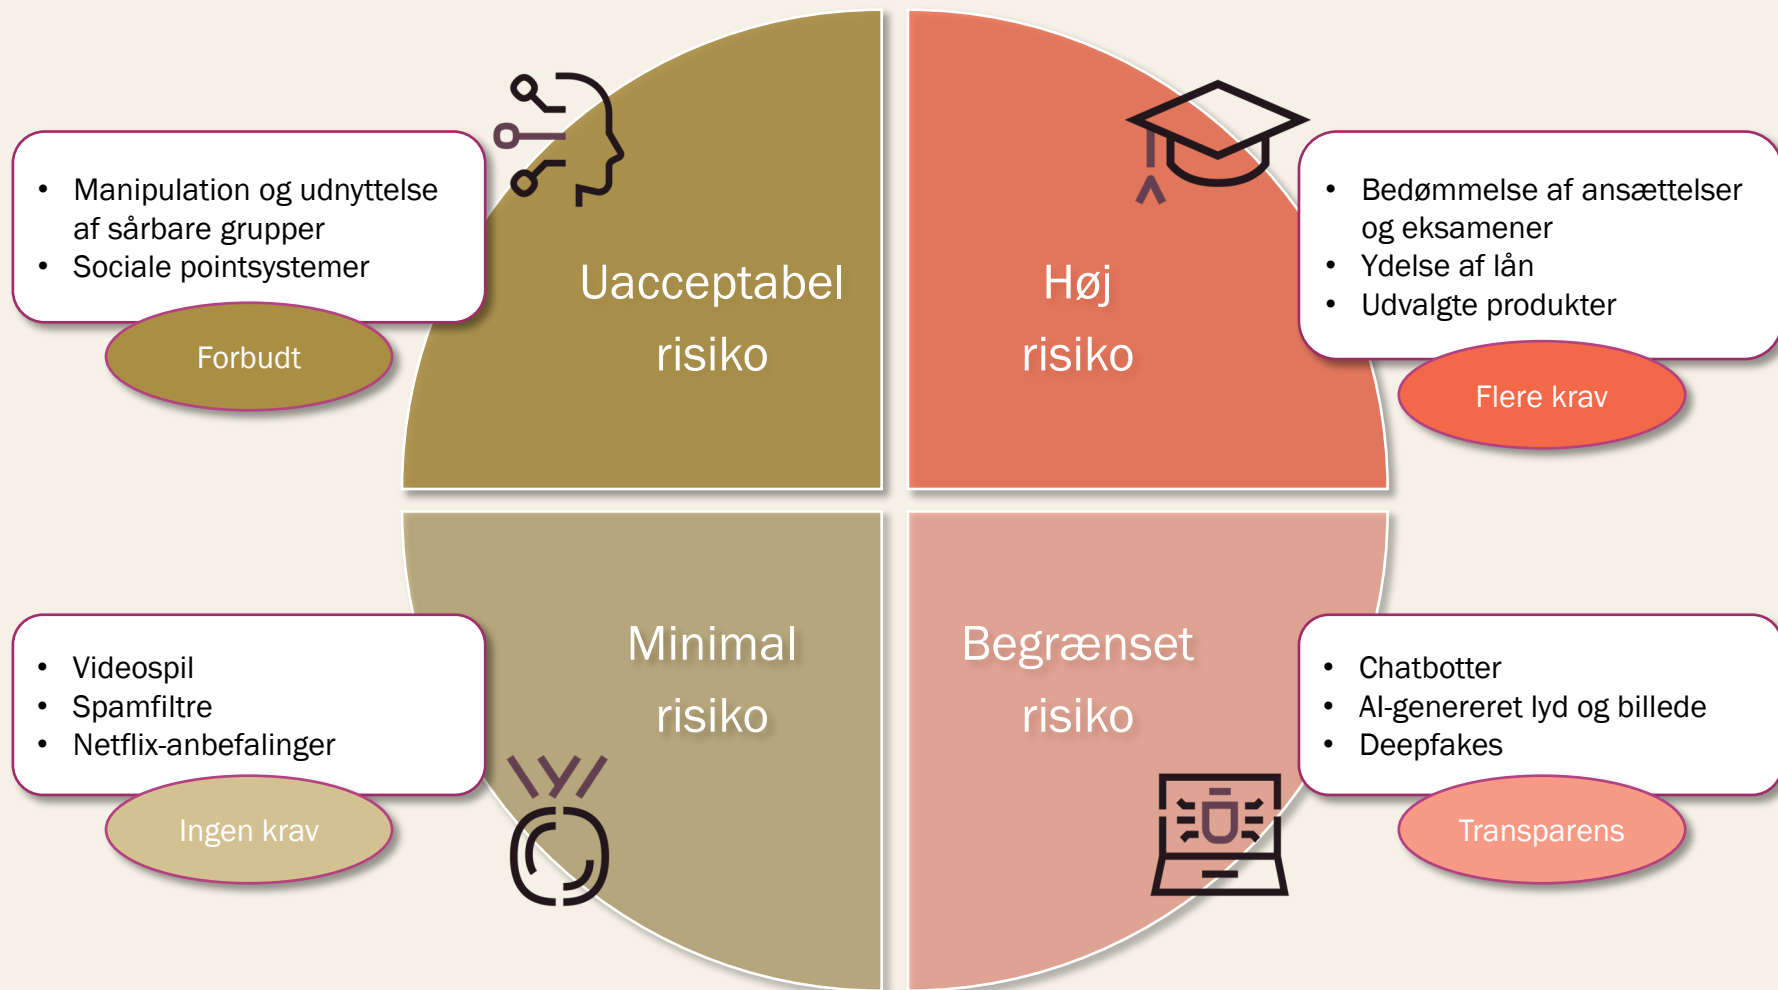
- Manipulation og udnyttelse af sårbare grupper
- Sociale pointsystemer

Forbudt

Uacceptabel risiko

Høj risiko

- Bedømmelse af ansættelser og eksamener
- Ydelse af lån
- Udvalgte produkter

Flere krav

- Videospil
- Spamfiltre
- Netflix-anbefalinger

Ingen krav

Minimal risiko

Begrænset risiko

- Chatbotter
- AI-genereret lyd og billede
- Deepfakes

Transparens